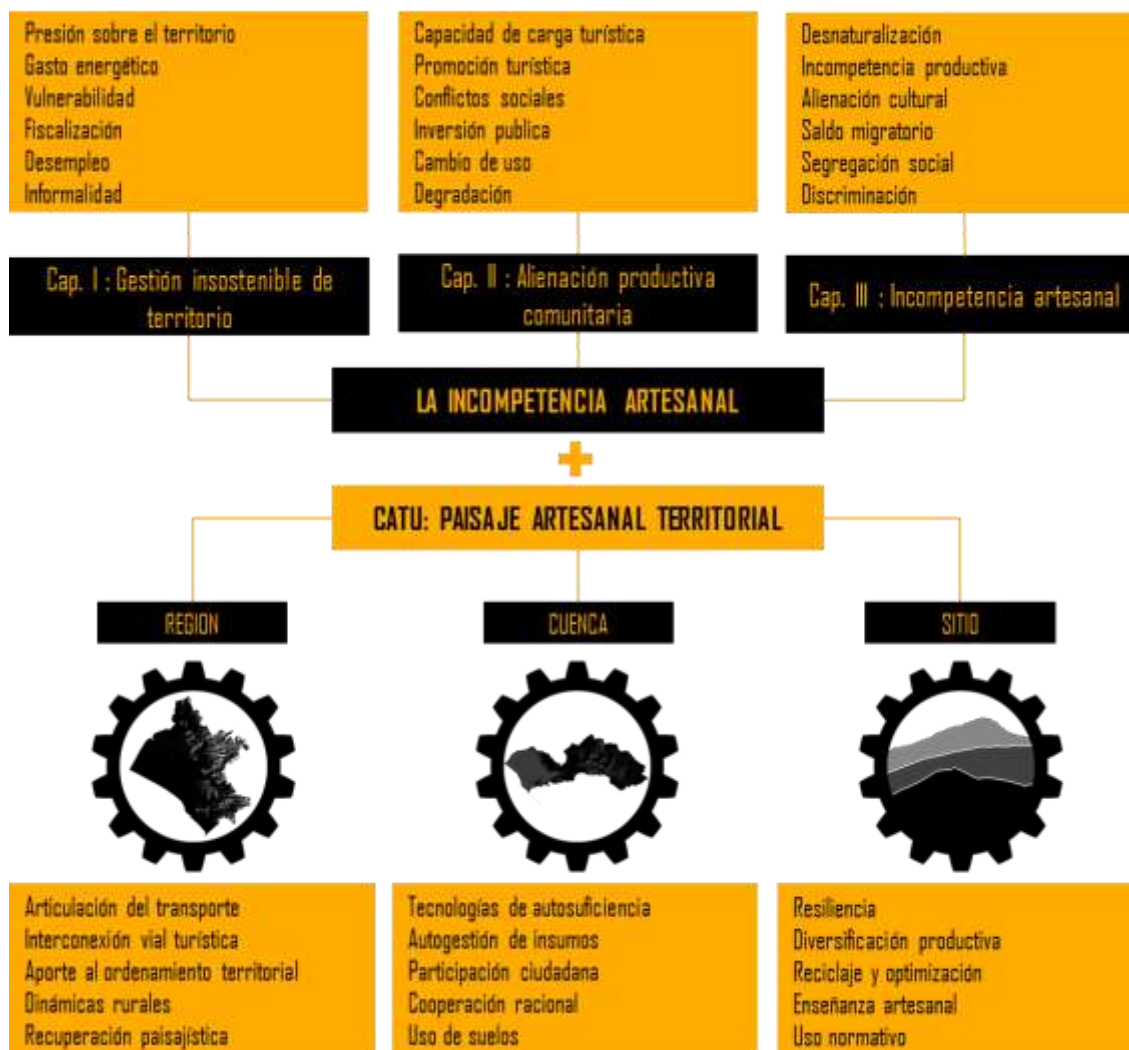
Presión sobre el territorio
Gasto energético
Vulnerabilidad
Fiscalización
Desempleo
Informalidad

Capacidad de carga turística
Promoción turística
Conflictos sociales
Inversión publica
Cambio de uso
Degradación

Desnaturalización
Incompetencia productiva
Alienación cultural
Saldo migratorio
Segregación social
Discriminación

Cap. I : Gestión insostenible de territorio

Cap. II : Alienación productiva comunitaria

Cap. III : Incompetencia artesanal

LA INCOMPETENCIA ARTESANAL

+

CATU: PAISAJE ARTESANAL TERRITORIAL

REGION

CUENCA

SITIO

Articulación del transporte
Interconexión vial turística
Aporte al ordenamiento territorial
Dinámicas rurales
Recuperación paisajística

Tecnologías de autosuficiencia
Autogestión de insumos
Participación ciudadana
Cooperación racional
Uso de suelos

Resiliencia
Diversificación productiva
Reciclaje y optimización
Enseñanza artesanal
Uso normativo